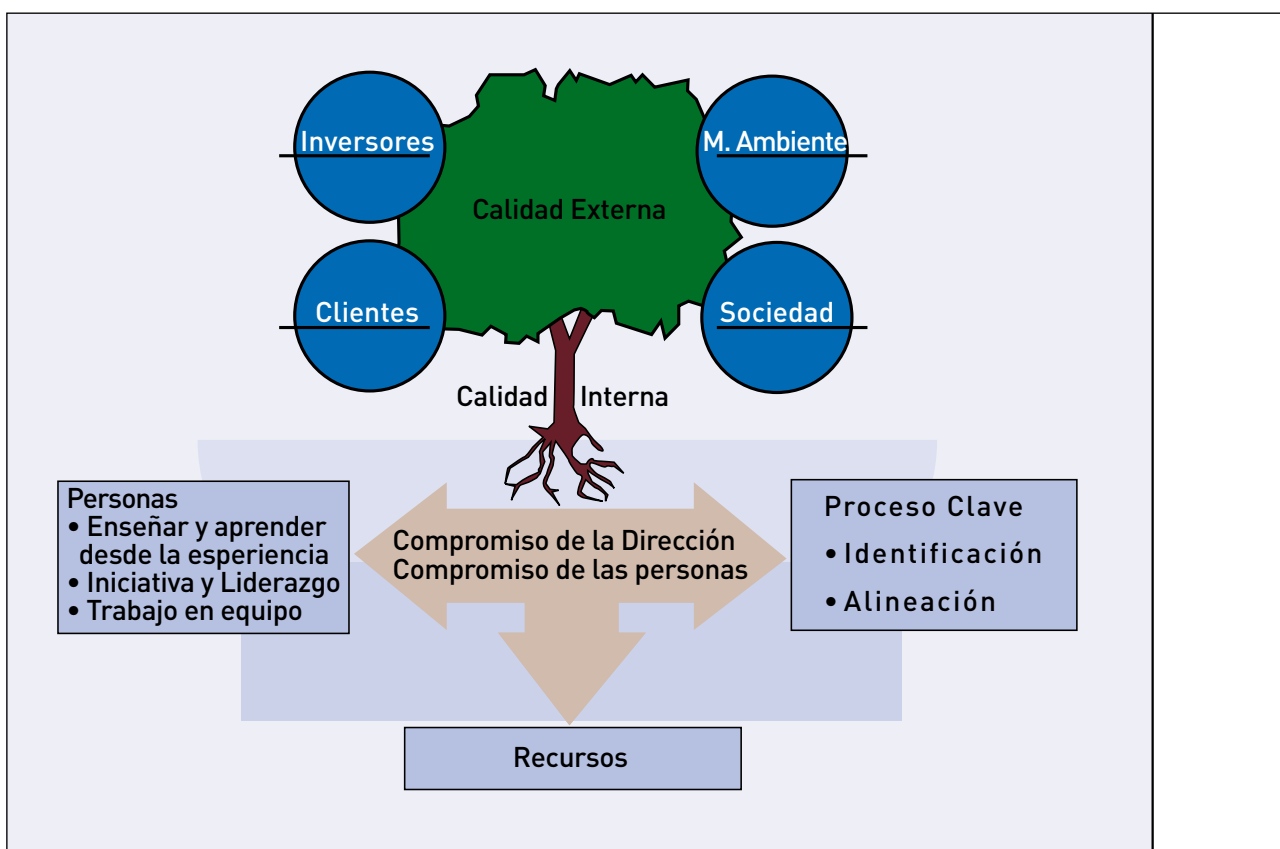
Inversores

M. Ambiente

Calidad Externa

Clientes

Sociedad

Calidad Interna

Personas
• Enseñar y aprender desde la esperiencia
• Iniciativa y Liderazgo
• Trabajo en equipo

Compromiso de la Dirección
Compromiso de las personas

Proceso Clave
• Identificación
• Alineación

Recursos